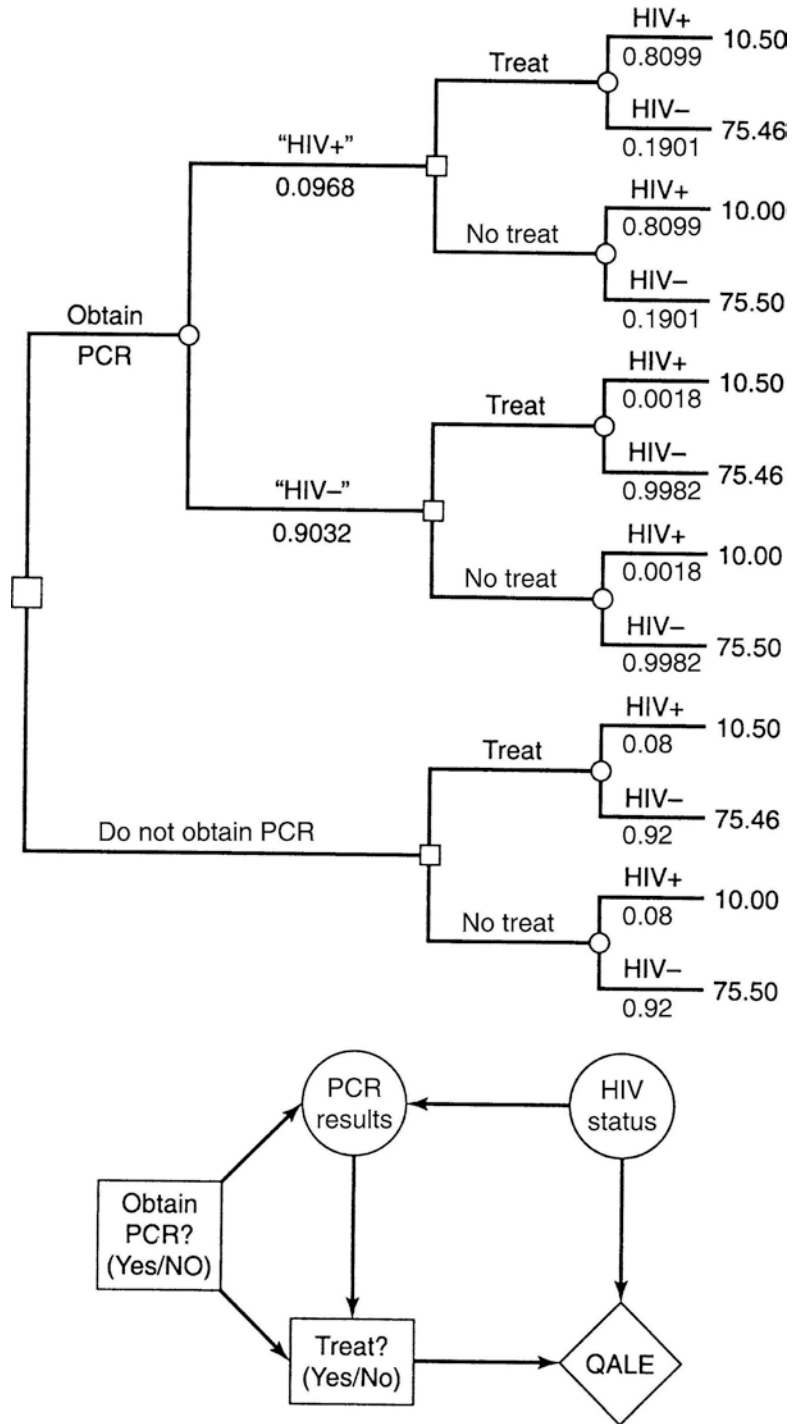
HIV+
0.8099
10.50
Treat
HIV–
0.1901
75.46
"HIV+"
0.0968
HIV+
0.8099
10.00
No treat
HIV–
0.1901
75.50
Obtain
PCR
HIV+
0.0018
10.50
Treat
HIV–
0.9982
75.46
"HIV–"
0.9032
HIV+
0.0018
10.00
No treat
HIV–
0.9982
75.50
HIV+
0.08
10.50
Treat
HIV–
0.92
75.46
Do not obtain PCR
HIV+
0.08
10.00
No treat
HIV–
0.92
75.50

PCR results
HIV status
Obtain PCR? (Yes/NO)
Treat? (Yes/No)
QALE